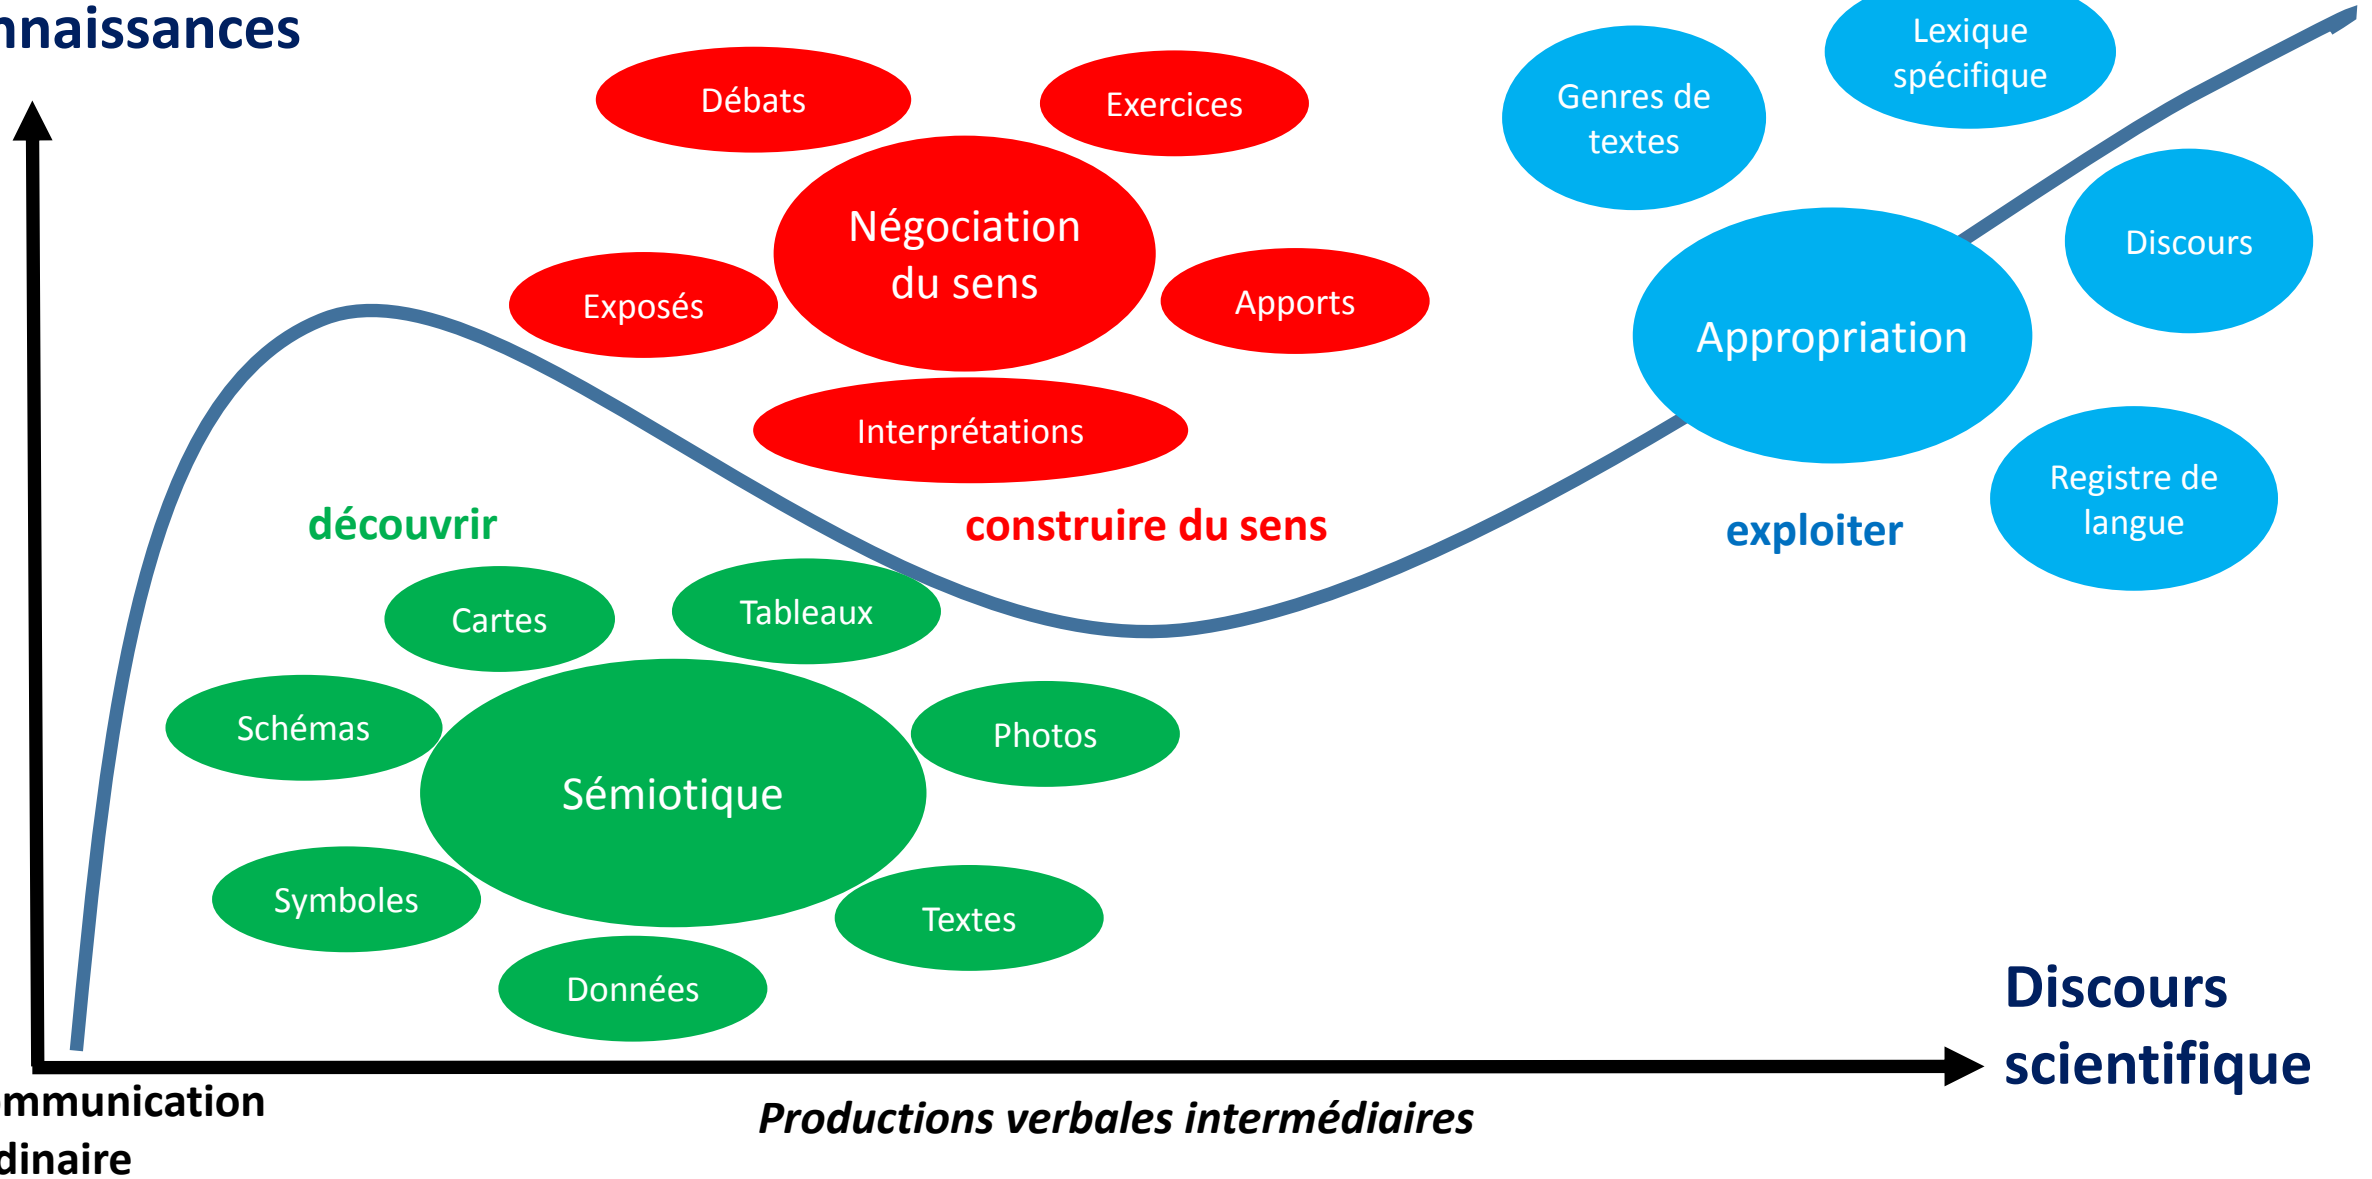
nnaissances

Débats

Exercices

Négociation du sens

Exposés

Apports

Interprétations

Genres de textes

Lexique spécifique

Discours

Appropriation

Registre de langue

découvrir

construire du sens

exploiter

Cartes

Tableaux

Schémas

Sémiotique

Photos

Symboles

Textes

Données

Discours scientifique

mmunication dinaire

Productions verbales intermédiaires